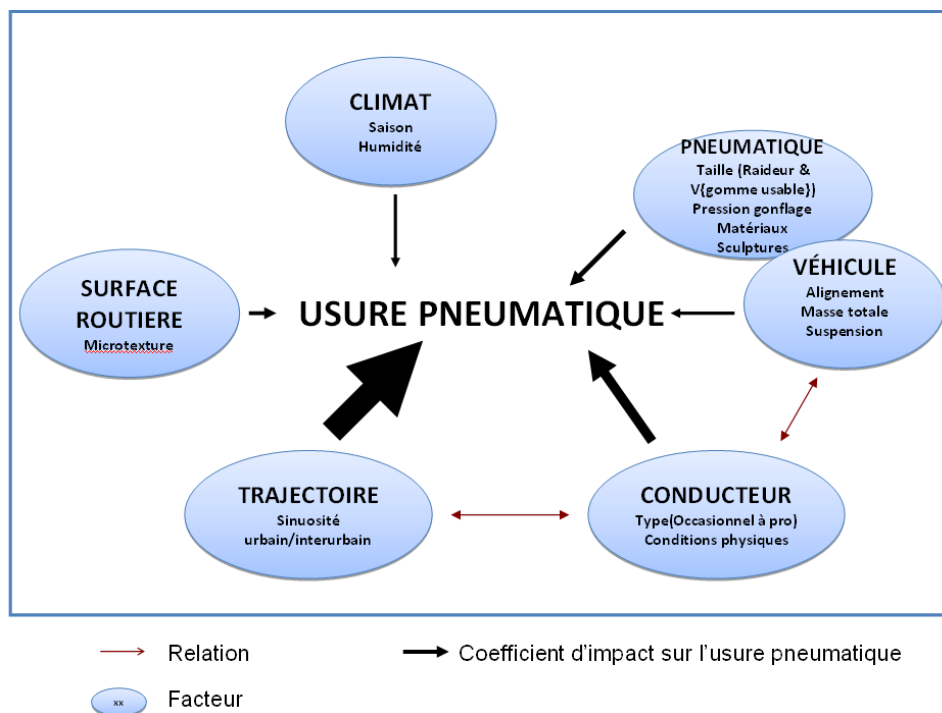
CLIMAT
Saison
Humidité

PNEUMATIQUE
Taille (Raideur & V{gomme usable})
Pression gonflage
Matériaux
Sculptures

SURFACE ROUTIERE
Microtexture

USURE PNEUMATIQUE

VÉHICULE
Alignement
Masse totale
Suspension

TRAJECTOIRE
Sinuosité
urbain/interurbain

CONDUCTEUR
Type(Occasionnel à pro)
Conditions physiques

Relation

Coefficient d'impact sur l'usure pneumatique

xx

Facteur